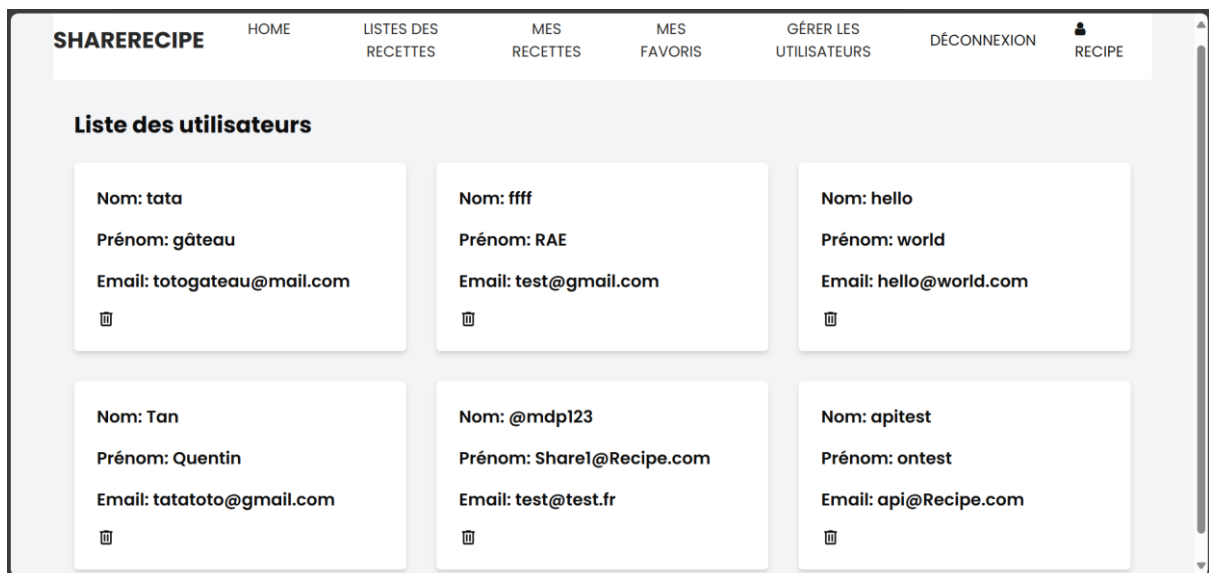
SHARERECIPE HOME LISTES DES RECETTES MES RECETTES MES FAVORIS GÉRER LES UTILISATEURS DÉCONNEXION RECIPE

Liste des utilisateurs

Nom: tata
Prénom: gâteau
Email: totogateau@mail.com

Nom: ffff
Prénom: RAE
Email: test@gmail.com

Nom: hello
Prénom: world
Email: hello@world.com

Nom: Tan
Prénom: Quentin
Email: tatatoto@gmail.com

Nom: @mdp123
Prénom: Share1@Recipe.com
Email: test@test.fr

Nom: apitest
Prénom: ontest
Email: api@Recipe.com